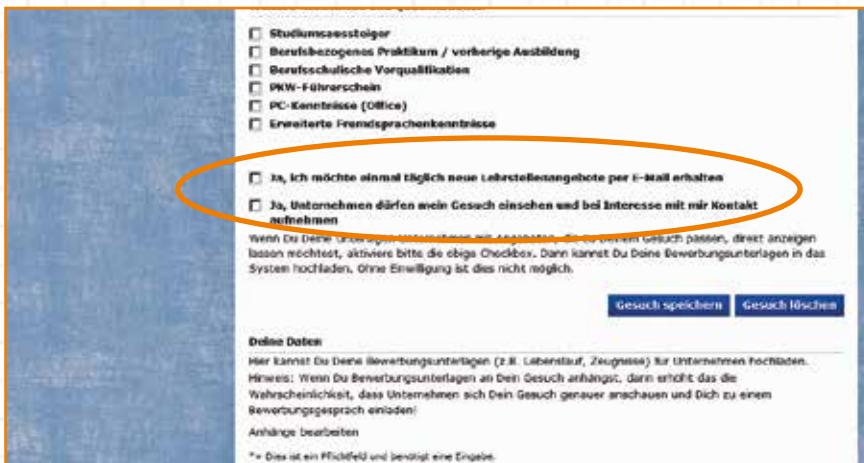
Studiumsaussteiger
Berufsbezogenes Praktikum / vorherige Ausbildung
Berufsschulische Vorqualifikation
PKW-Führerschein
PC-Kenntnisse (Office)
Erweiterte Fremdsprachenkenntnisse

Ja, ich möchte einmal täglich neue Lehrstellenangebote per E-Mail erhalten

Ja, Unternehmen dürfen mein Gesuch einsehen und bei Interesse mit mir Kontakt aufnehmen

Wenn Du Deine Unterlagen Unternehmen mit Angeboten, die zu Deinem Gesuch passen, direkt anzeigen lassen möchtest, aktiviere bitte die obige Checkbox. Dann kannst Du Deine Bewerbungsunterlagen in das System hochladen. Ohne Einwilligung ist dies nicht möglich.

Gesuch speichern Gesuch löschen

Deine Daten
Hier kannst Du Deine Bewerbungsunterlagen (z.B. Lebenslauf, Zeugnisse) für Unternehmen hochladen.
Hinweis: Wenn Du Bewerbungsunterlagen an Dein Gesuch anhängst, dann erhöht das die Wahrscheinlichkeit, dass Unternehmen sich Dein Gesuch genauer anschauen und Dich zu einem Bewerbungsgespräch einladen!

Anhänge bearbeiten

*= Dies ist ein Pflichtfeld und benötigt eine Eingabe.